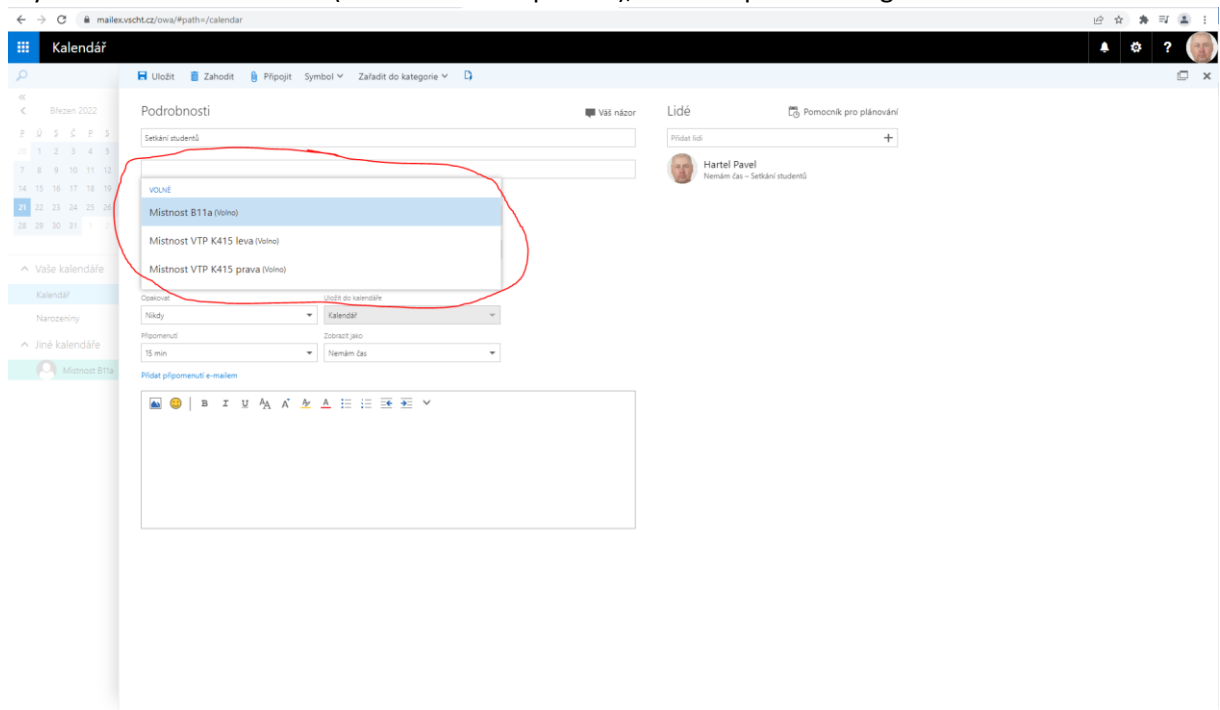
mailex.vscht.cz/owa/#path=/calendar

Kalendář

Uložit Zahodit Připojit Symbol Zařadit do kategorie

Březen 2022

P Ú S Č P S
28 1 2 3 4 5
7 8 9 10 11 12
14 15 16 17 18 19
21 22 23 24 25 26
28 29 30 31 1 2

Vaše kalendáře
Kalendář
Narozeniny
Jiné kalendáře
Mistnost B11a

Podrobnosti

Váš názor

Setkání studentů

VOLNÉ
Mistnost B11a (Volno)
Mistnost VTP K415 leva (Volno)
Mistnost VTP K415 prava (Volno)

Opakovat
Nikdy
Uložit do kalendáře
Kalendář
Připomenutí
15 min
Zobrazit jako
Nemám čas
Přidat připomenutí e-mailem

Lidé

Pomocník pro plánování

Přidat lidi

Hartel Pavel
Nemám čas – Setkání studentů